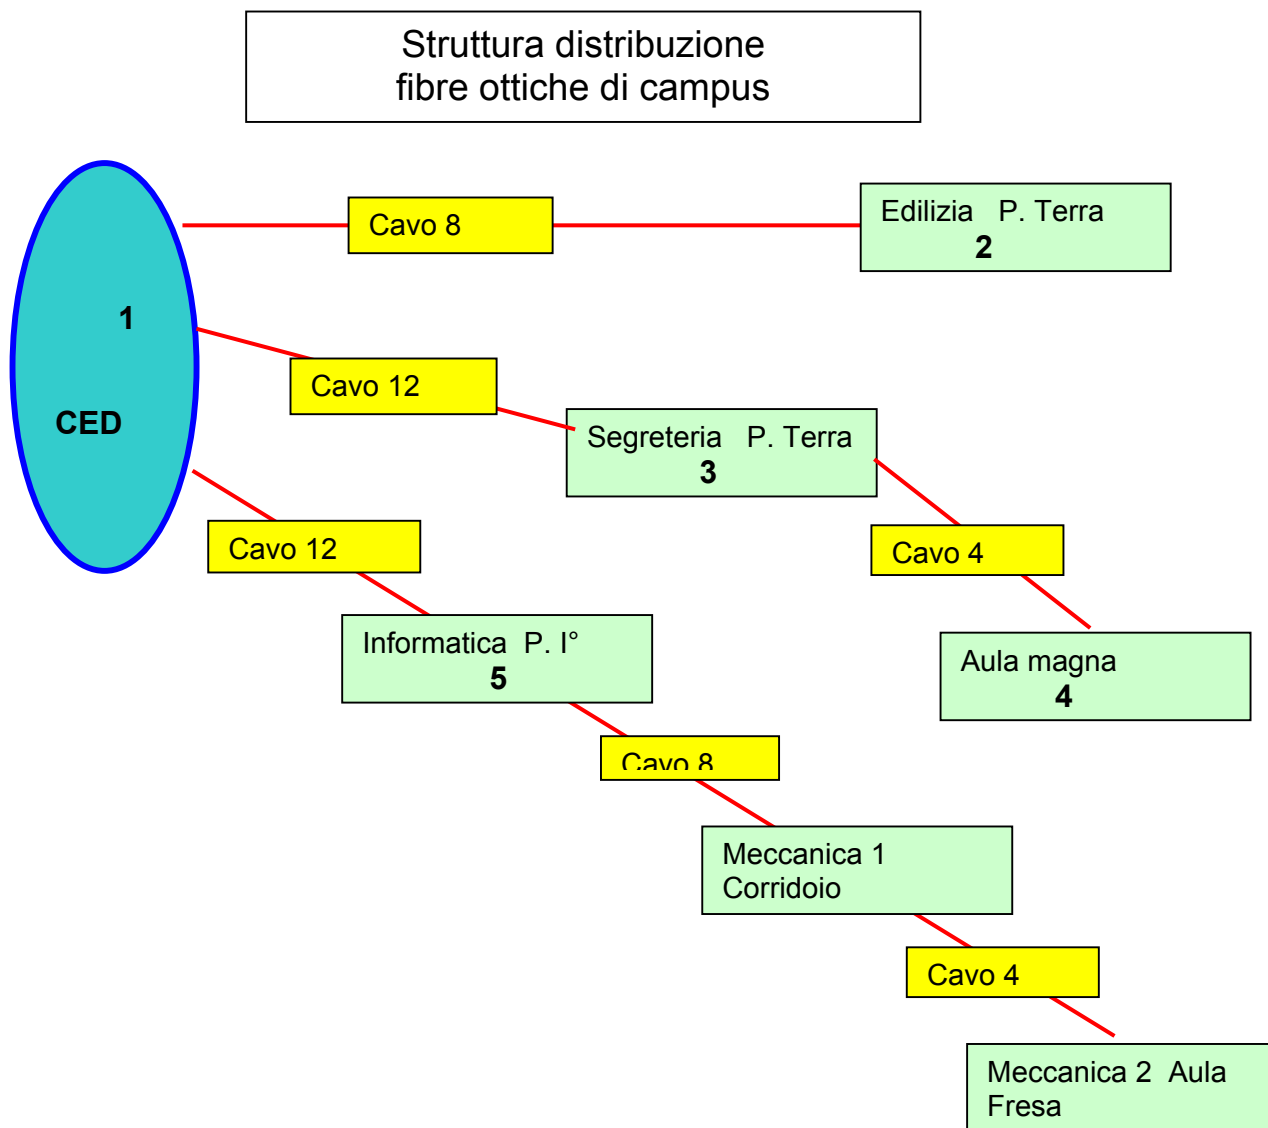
Struttura distribuzione fibre ottiche di campus

1

CED

Cavo 8

Edilizia P. Terra
2

Cavo 12

Segreteria P. Terra
3

Cavo 4

Aula magna
4

Cavo 12

Informatica P. I°
5

Cavo 8

Meccanica 1
Corridoio

Cavo 4

Meccanica 2 Aula
Fresa